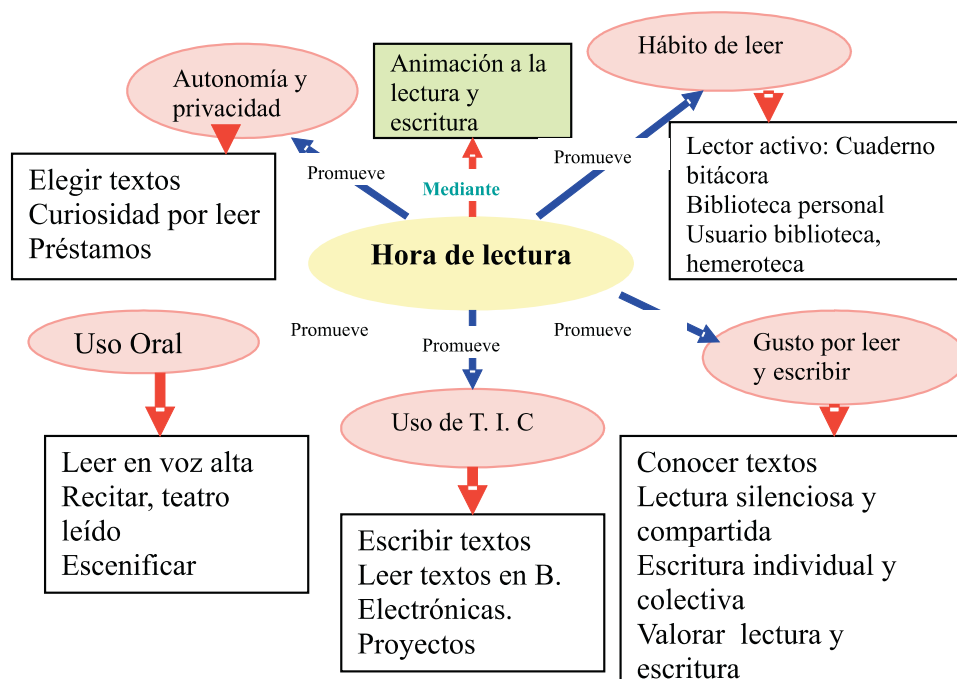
Autonomía y privacidad

Animación a la lectura y escritura

Hábito de leer

Elegir textos
Curiosidad por leer
Préstamos

Promueve

Mediante

Promueve

Lector activo: Cuaderno bitácora
Biblioteca personal
Usuario biblioteca, hemeroteca

Hora de lectura

Uso Oral

Promueve

Promueve

Promueve

Gusto por leer y escribir

Uso de T. I. C

Leer en voz alta
Recitar, teatro leído
Escenificar

Escribir textos
Leer textos en B. Electrónicas.
Proyectos

Conocer textos
Lectura silenciosa y compartida
Escritura individual y colectiva
Valorar lectura y escritura